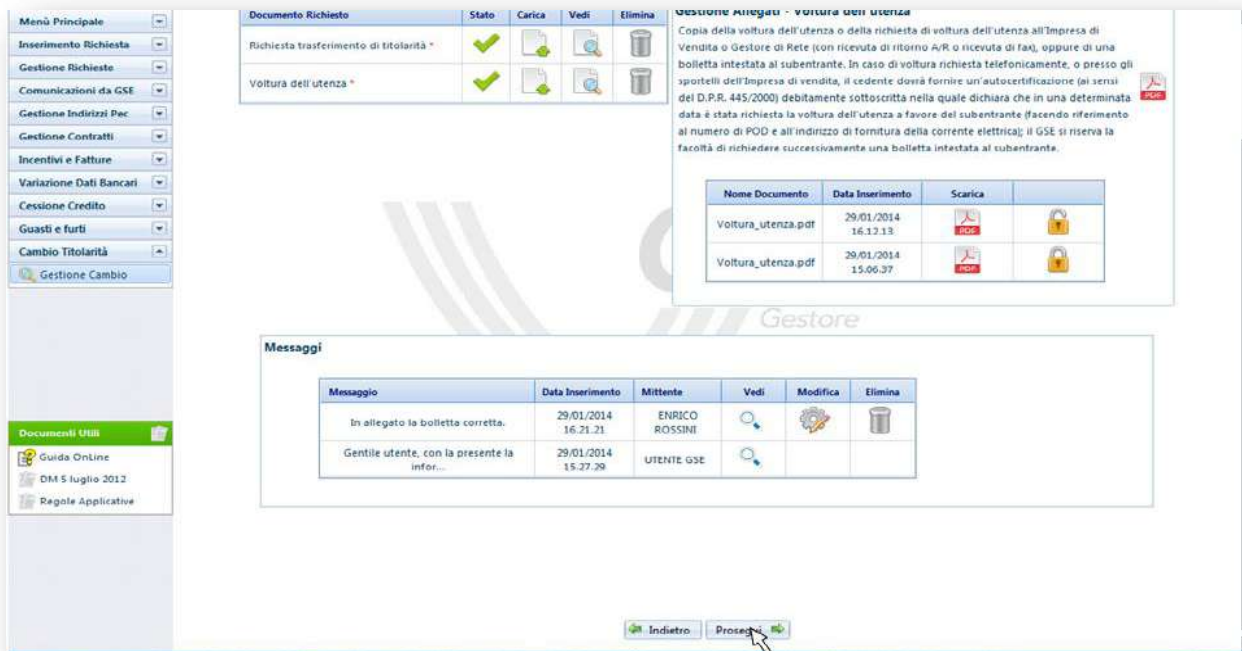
Menù Principale
Inserimento Richiesta
Gestione Richieste
Comunicazioni da GSE
Gestione Indirizzi Pec
Gestione Contratti
Incentivi e Fatture
Variazione Dati Bancari
Cessione Credito
Guasti e furti
Cambio Titolarità
Gestione Cambio

| Documento Richiesto | Stato | Carica | Vedi | Elimina |
|---|---|---|---|---|
| Richiesta trasferimento di titolarità * | | | | |
| Voltura dell'utenza * | | | | |

Gestione Allegati - Voltura dell'utenza

Copia della voltura dell'utenza o della richiesta di voltura dell'utenza all'Impresa di Vendita o Gestore di Rete (con ricevuta di ritorno A/R o ricevuta di fax), oppure di una bolletta intestata al subentrante. In caso di voltura richiesta telefonicamente, o presso gli sportelli dell'Impresa di vendita, il cedente dovrà fornire un'autocertificazione (ai sensi del D.P.R. 445/2000) debitamente sottoscritta nella quale dichiara che in una determinata data è stata richiesta la voltura dell'utenza a favore del subentrante (facendo riferimento al numero di POD e all'indirizzo di fornitura della corrente elettrica); il GSE si riserva la facoltà di richiedere successivamente una bolletta intestata al subentrante.

| Nome Documento | Data Inserimento | Scarica | |
|---|---|---|---|
| Voltura_utenza.pdf | 29/01/2014 16.12.13 | | |
| Voltura_utenza.pdf | 29/01/2014 15.06.37 | | |

Gestore

Messaggi

| Messaggio | Data Inserimento | Mittente | Vedi | Modifica | Elimina |
|---|---|---|---|---|---|
| In allegato la bolletta corretta. | 29/01/2014 16.21.21 | ENRICO ROSSINI | | | |
| Gentile utente, con la presente la infor... | 29/01/2014 15.27.29 | UTENTE GSE | | | |

Documenti Utili
Guida OnLine
DM 5 luglio 2012
Regole Applicative

Indietro
Prosegui